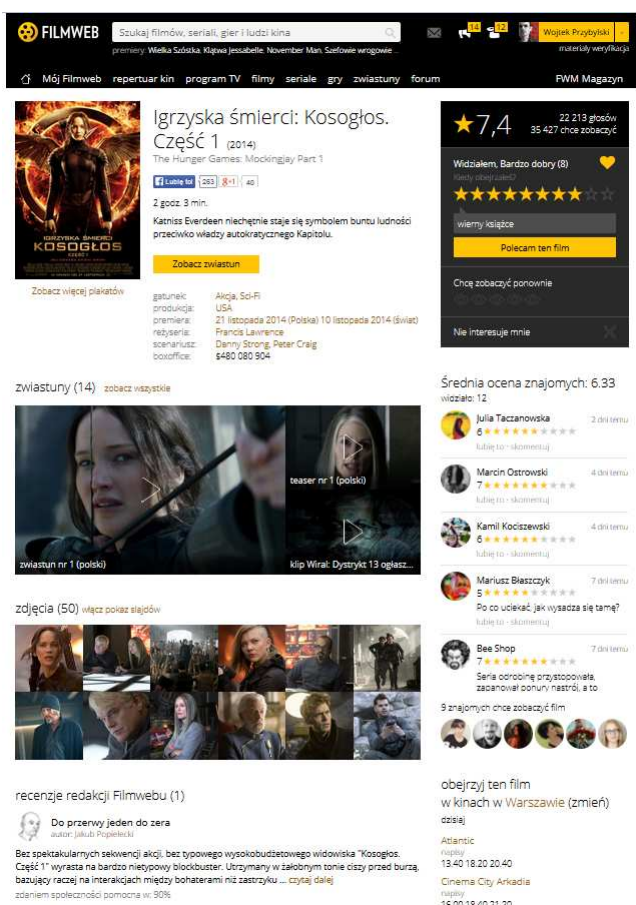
FILMWEB

Szukaj filmów, seriali, gier i ludzi kina

premiery: Wielka Szóstka, Klątwa Jessabelle, November Man, Szefowie wrogowie ...

14 12 Wojtek Przybylski

materiały weryfikacja

Mój Filmweb repertuar kin program TV filmy seriale gry zwiastuny forum FWM Magazyn

IGRZYSKA ŚMIERCI KOSOGŁOS CZĘŚĆ 1

Zobacz więcej plakatów

Igrzyska śmierci: Kosogłos. Część 1 (2014)

The Hunger Games: Mockingjay Part 1

Lubię to! 293 g+1 40

2 godz. 3 min.

Katniss Everdeen niechętnie staje się symbolem buntu ludności przeciwko władzy autokratycznego Kapitolu.

Zobacz zwiastun

| gatunek: | Akcja, Sci-Fi |
|---|---|
| produkcja: | USA |
| premiera: | 21 listopada 2014 (Polska) 10 listopada 2014 (świat) |
| reżyseria: | Francis Lawrence |
| scenariusz: | Danny Strong, Peter Craig |
| boxoffice: | $480 080 904 |

★7,4 22 213 głosów 35 427 chce zobaczyć

Widziałem, Bardzo dobry (8)

Kiedy obejrzałeś?

wierny książce

Polecam ten film

Chcę zobaczyć ponownie

Nie interesuje mnie

zwiastuny (14) zobacz wszystkie

teaser nr 1 (polski)

zwiastun nr 1 (polski)

klip Wiral: Dystrykt 13 ogłasz...

zdjęcia (50) włącz pokaz slajdów

recenzje redakcji Filmwebu (1)

Do przerwy jeden do zera

autor: Jakub Popielecki

Bez spektakularnych sekwencji akcji, bez typowego wysokobudżetowego widowiska "Kosogłos. Część 1" wyrasta na bardzo nietypowy blockbuster. Utrzymany w żałobnym tonie ciszy przed burzą, bazujący raczej na interakcjach między bohaterami niż zastrzyku ... czytaj dalej

zdaniem społeczności pomocna w: 90%

Średnia ocena znajomych: 6.33

widziało: 12

Julia Taczanowska 2 dni temu
6
lubię to · skomentuj

Marcin Ostrowski 4 dni temu
7
lubię to · skomentuj

Kamil Kociszewski 4 dni temu
6
lubię to · skomentuj

Mariusz Błaszczyk 7 dni temu
5
Po co uciekać, jak wysadza się tamę?
lubię to · skomentuj

Bee Shop 7 dni temu
7
Seria odrobinę przystopowała, zapanował ponury nastrój, a to

9 znajomych chce zobaczyć film

obejrzyj ten film
w kinach w Warszawie (zmień)
dzisiaj

Atlantic
napisy
13.40 18.20 20.40

Cinema City Arkadia
napisy
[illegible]